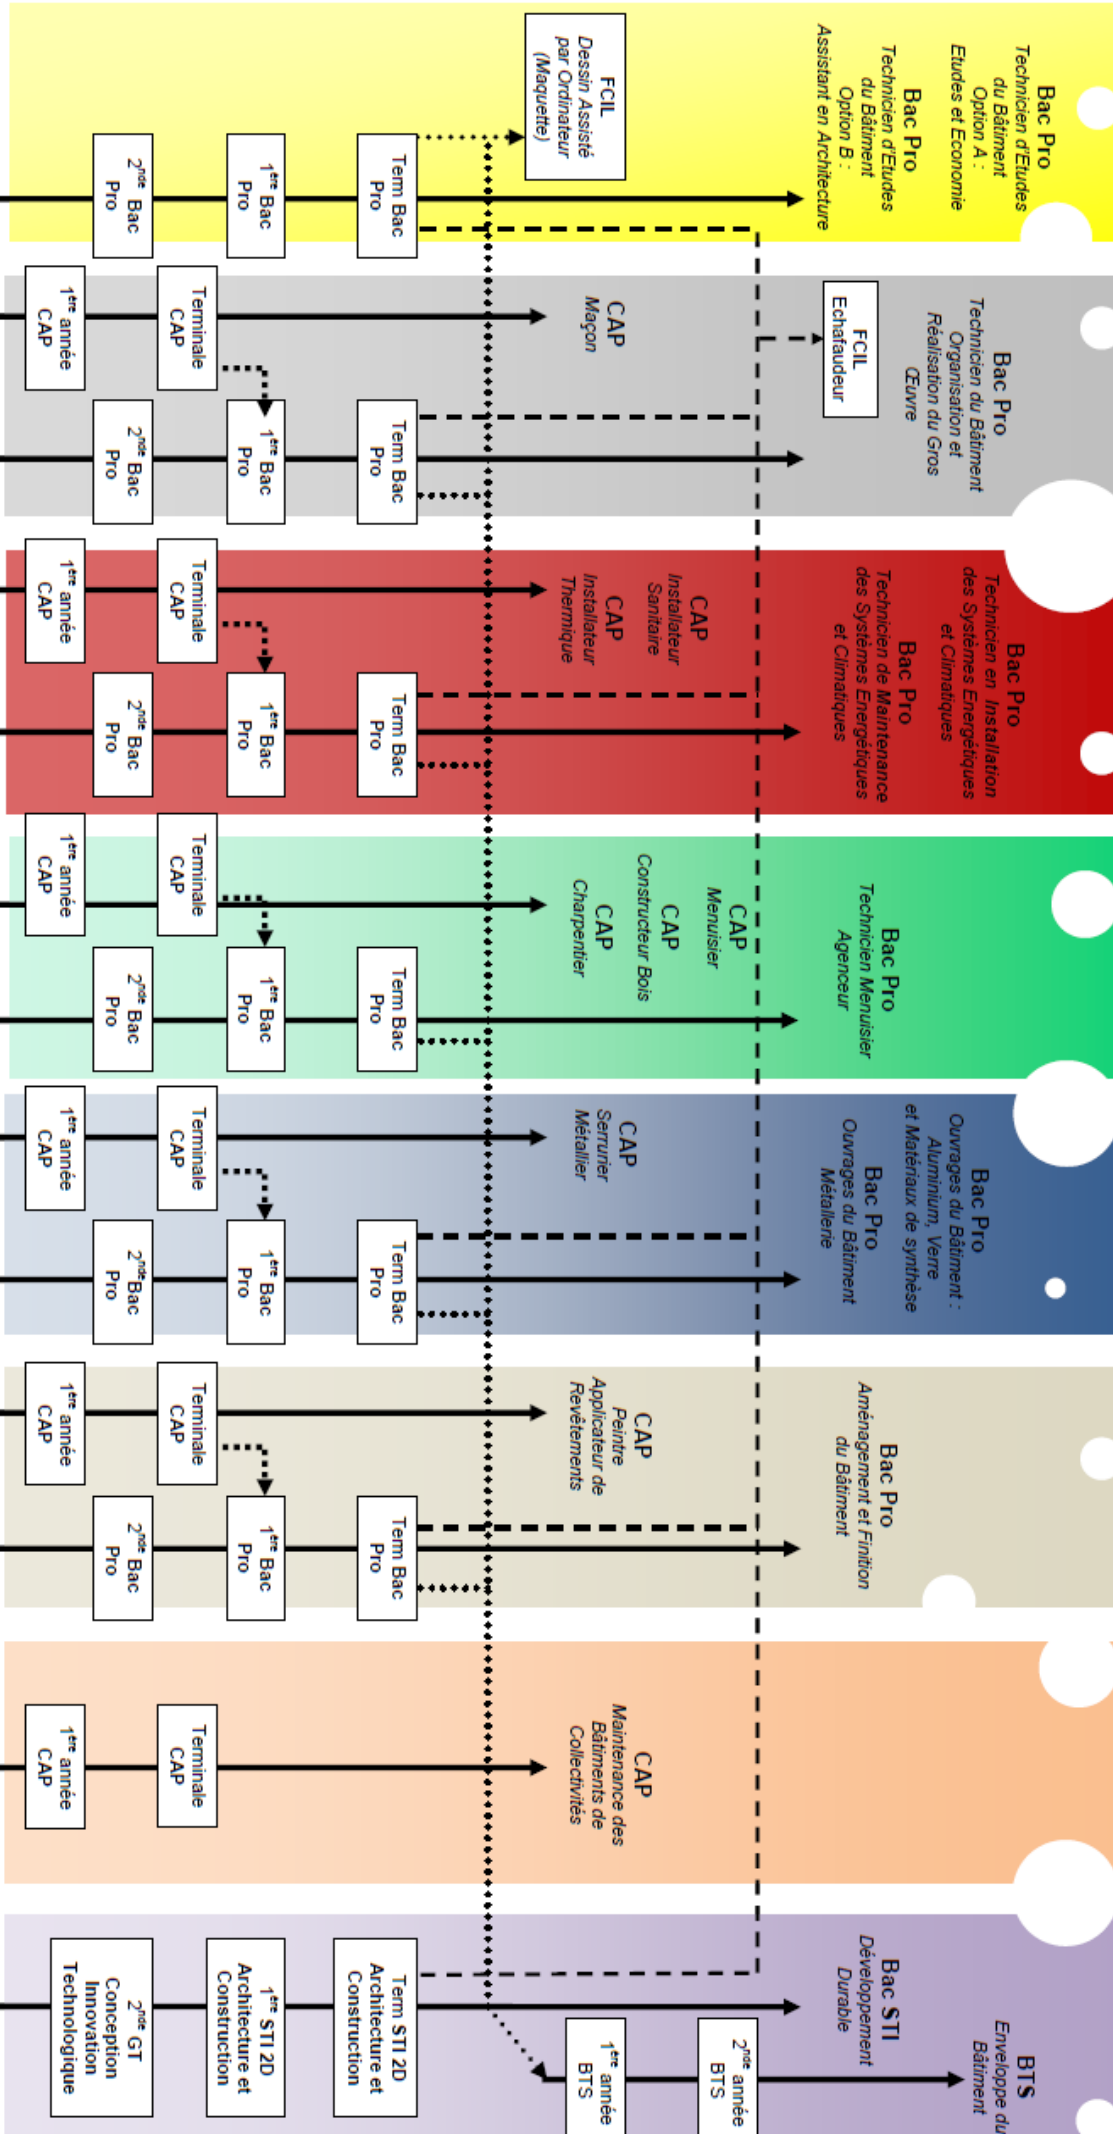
Bac Pro
Technicien d'Etudes du Bâtiment
Option A : Etudes et Economie

Bac Pro
Technicien d'Etudes du Bâtiment
Option B : Assistant en Architecture

FCIL
Dessin Assisté par Ordinateur (Maquette)

Term Bac Pro
1ère Bac Pro
2nde Bac Pro

Bac Pro
Technicien du Bâtiment Organisation et Réalisation du Gros Œuvre

FCIL
Echafaudeur

CAP
Maçon

Terminale CAP
1ère année CAP
Term Bac Pro
1ère Bac Pro
2nde Bac Pro

Bac Pro
Technicien en Installation des Systèmes Energétiques et Climatiques

Bac Pro
Technicien de Maintenance des Systèmes Energétiques et Climatiques

CAP
Installateur Sanitaire

CAP
Installateur Thermique

Terminale CAP
1ère année CAP
Term Bac Pro
1ère Bac Pro
2nde Bac Pro

Bac Pro
Technicien Menuisier Agenceur

CAP
Menuisier

CAP
Constructeur Bois

CAP
Charpentier

Terminale CAP
1ère année CAP
Term Bac Pro
1ère Bac Pro
2nde Bac Pro

Bac Pro
Ouvrages du Bâtiment : Aluminium, Verre et Matériaux de synthèse

Bac Pro
Ouvrages du Bâtiment Métallerie

CAP
Serrurier Métallier

Terminale CAP
1ère année CAP
Term Bac Pro
1ère Bac Pro
2nde Bac Pro

Bac Pro
Aménagement et Finition du Bâtiment

CAP
Peintre Applicateur de Revêtements

Terminale CAP
1ère année CAP
Term Bac Pro
1ère Bac Pro
2nde Bac Pro

CAP
Maintenance des Bâtiments de Collectivités

Terminale CAP
1ère année CAP

BTS
Enveloppe du Bâtiment

Bac STI
Développement Durable

2nde année BTS
1ère année BTS
Term STI 2D Architecture et Construction
1ère STI 2D Architecture et Construction
2nde GT Conception Innovation Technologique